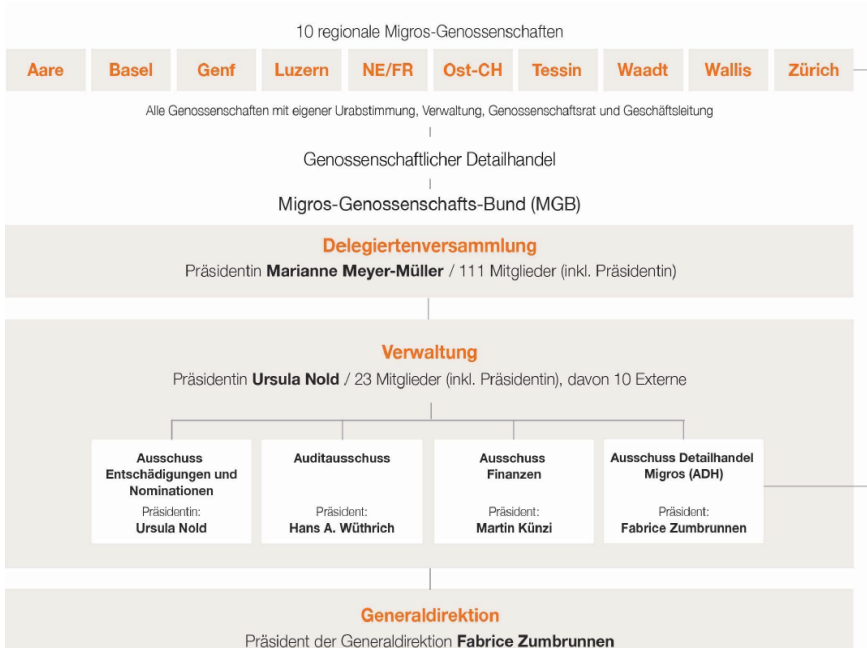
10 regionale Migros-Genossenschaften

Aare | Basel | Genf | Luzern | NE/FR | Ost-CH | Tessin | Waadt | Wallis | Zürich

Alle Genossenschaften mit eigener Urabstimmung, Verwaltung, Genossenschaftsrat und Geschäftsleitung

Genossenschaftlicher Detailhandel

Migros-Genossenschafts-Bund (MGB)

Delegiertenversammlung

Präsidentin **Marianne Meyer-Müller** / 111 Mitglieder (inkl. Präsidentin)

Verwaltung

Präsidentin **Ursula Nold** / 23 Mitglieder (inkl. Präsidentin), davon 10 Externe

Ausschuss Entschädigungen und Nominationen
Präsidentin:
Ursula Nold

Auditausschuss
Präsident:
Hans A. Wüthrich

Ausschuss Finanzen
Präsident:
Martin Künzi

Ausschuss Detailhandel Migros (ADH)
Präsident:
Fabrice Zumbrunnen

Generaldirektion

Präsident der Generaldirektion **Fabrice Zumbrunnen**